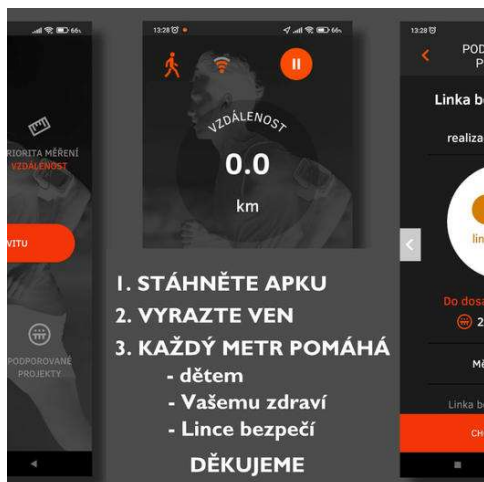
66%

RIORITA MĚŘENÍ
VZDÁLENOST

VITU

PODPOROVANÉ
PROJEKTY

13:28

VZDÁLENOST

0.0

km

13:28

POD
P

Linka b

realiza

lin

Do dosa

2

Mě

Linka b

CH

1. STÁHNĚTE APKU
2. VYRAZTE VEN
3. KAŽDÝ METR POMÁHÁ
- dětem
- Vašemu zdraví
- Lince bezpečí
DĚKUJEME